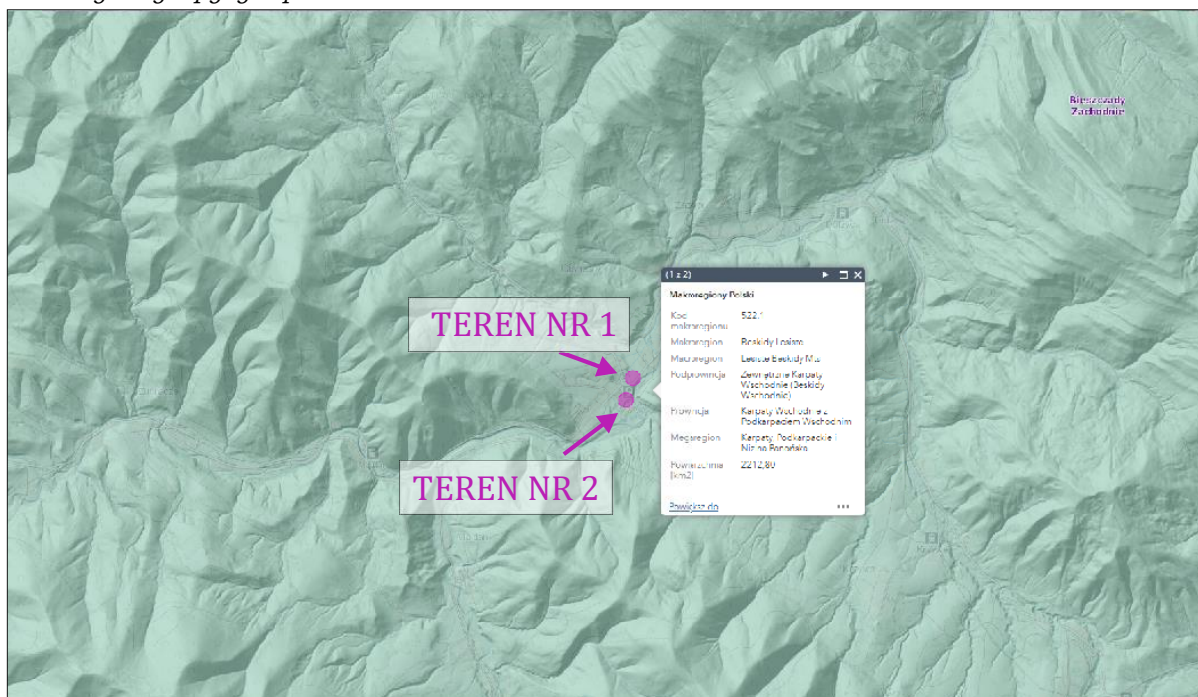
Bieszczady Zachodnie

(1 z 2)

Makroregiony Polski

| Kod makroregionu | 522.1 |
|---|---|
| Makroregion | Beskidy Lesiste |
| Mezoregion | Beskid Niski |
| Podprowincja | Zewnętrzne Karpaty Wschodnie (Beskidy Wschodnie) |
| Prowincja | Karpaty Wschodnie z Podkarpaciem Wschodnim |
| Megaregion | Karpaty, Podkarpackie i Niziny Panońskie |
| Powierzchnia (km2) | 2212,80 |

Powiększ do

TEREN NR 1

TEREN NR 2